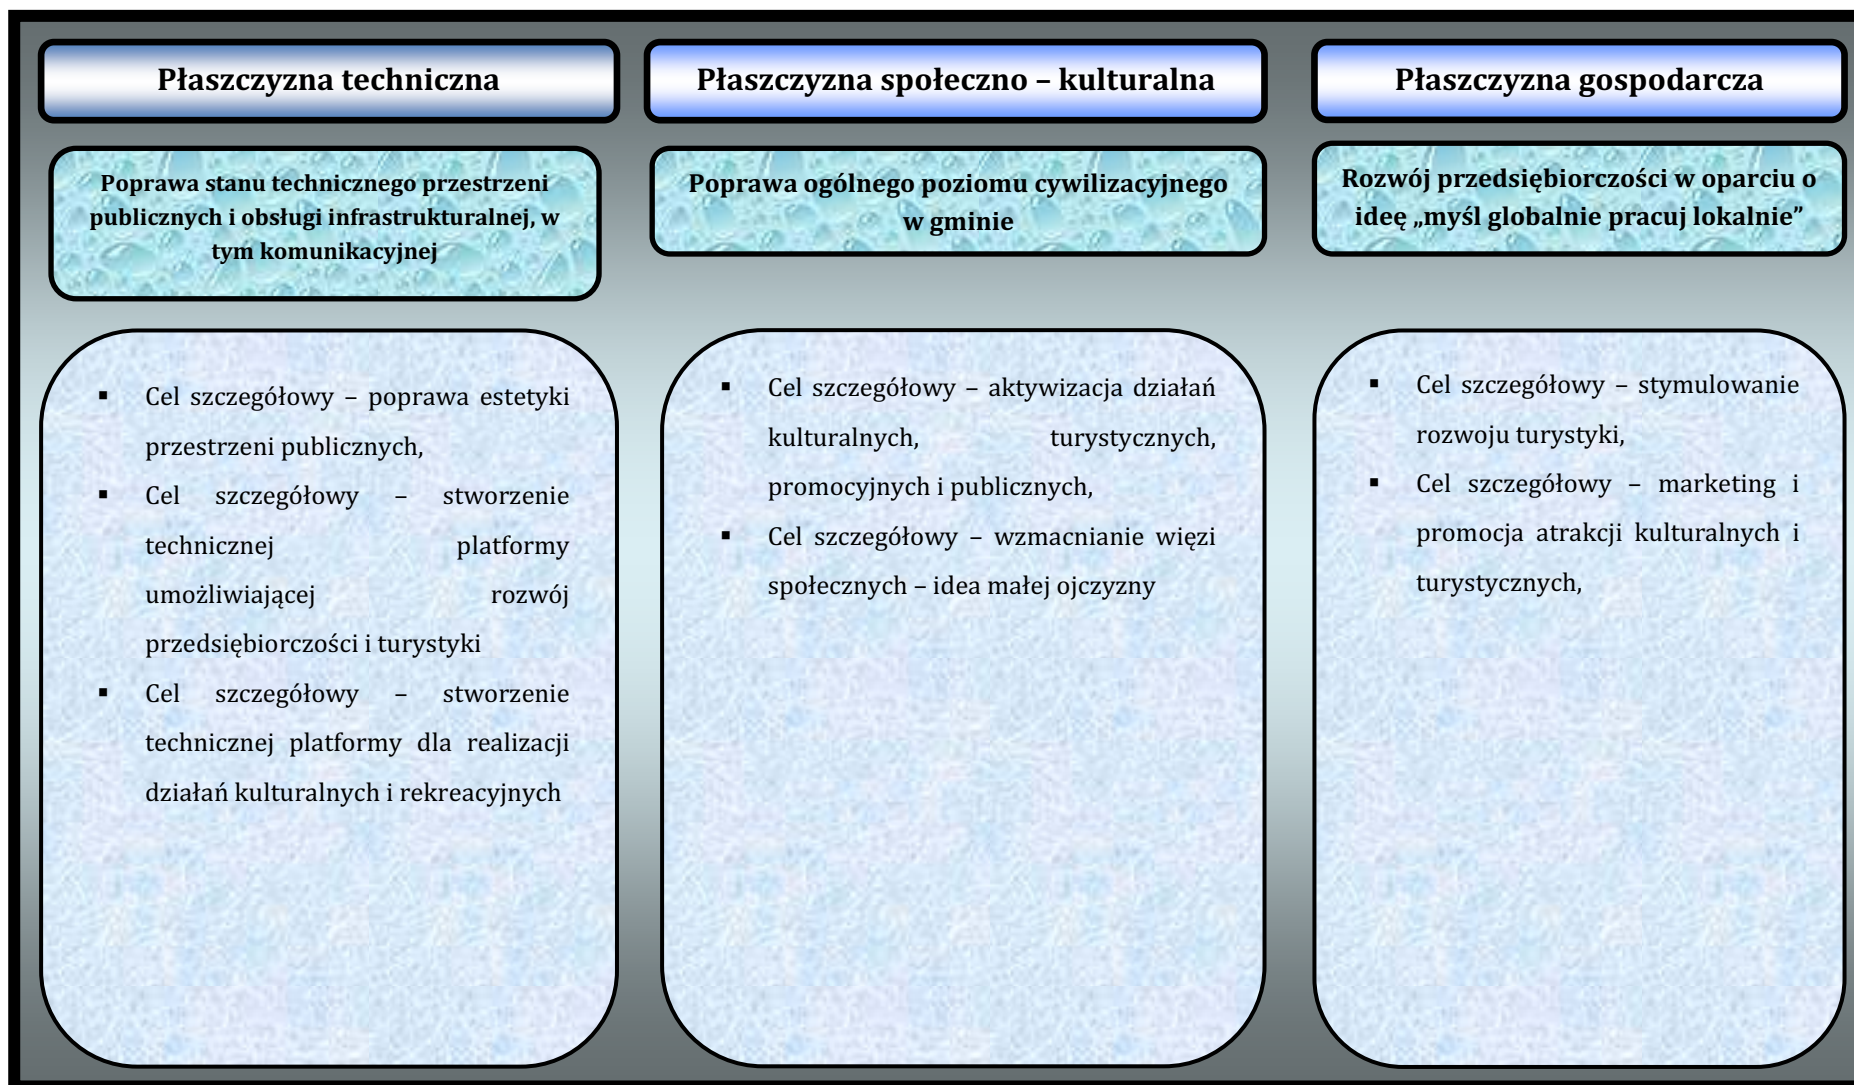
Płaszczyzna techniczna

Poprawa stanu technicznego przestrzeni publicznych i obsługi infrastrukturalnej, w tym komunikacyjnej

- Cel szczegółowy – poprawa estetyki przestrzeni publicznych,
- Cel szczegółowy – stworzenie technicznej platformy umożliwiającej rozwój przedsiębiorczości i turystyki
- Cel szczegółowy – stworzenie technicznej platformy dla realizacji działań kulturalnych i rekreacyjnych

Płaszczyzna społeczno – kulturalna

Poprawa ogólnego poziomu cywilizacyjnego w gminie

- Cel szczegółowy – aktywizacja działań kulturalnych, turystycznych, promocyjnych i publicznych,
- Cel szczegółowy – wzmacnianie więzi społecznych – idea małej ojczyzny

Płaszczyzna gospodarcza

Rozwój przedsiębiorczości w oparciu o ideę „myśl globalnie pracuj lokalnie"

- Cel szczegółowy – stymulowanie rozwoju turystyki,
- Cel szczegółowy – marketing i promocja atrakcji kulturalnych i turystycznych,